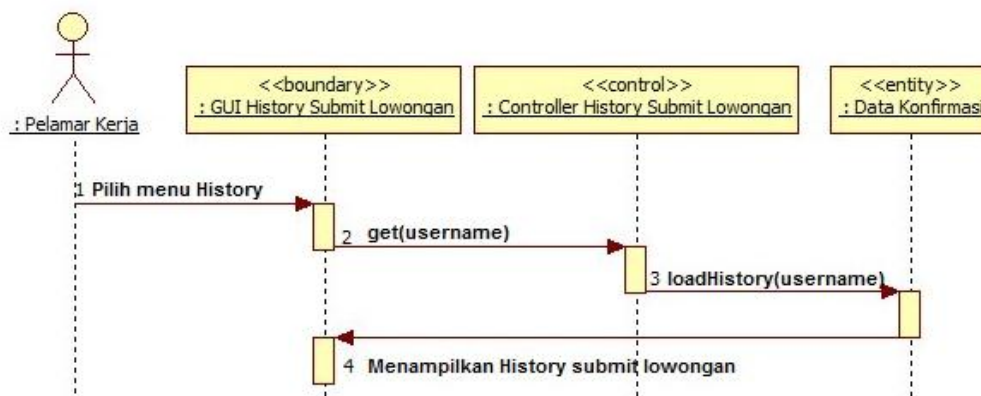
: Pelamar Kerja

<<boundary>>
: GUI History Submit Lowongan

<<control>>
: Controller History Submit Lowongan

<<entity>>
: Data Konfirmasi

1 Pilih menu History

2 get(username)

3 loadHistory(username)

4 Menampilkan History submit lowongan